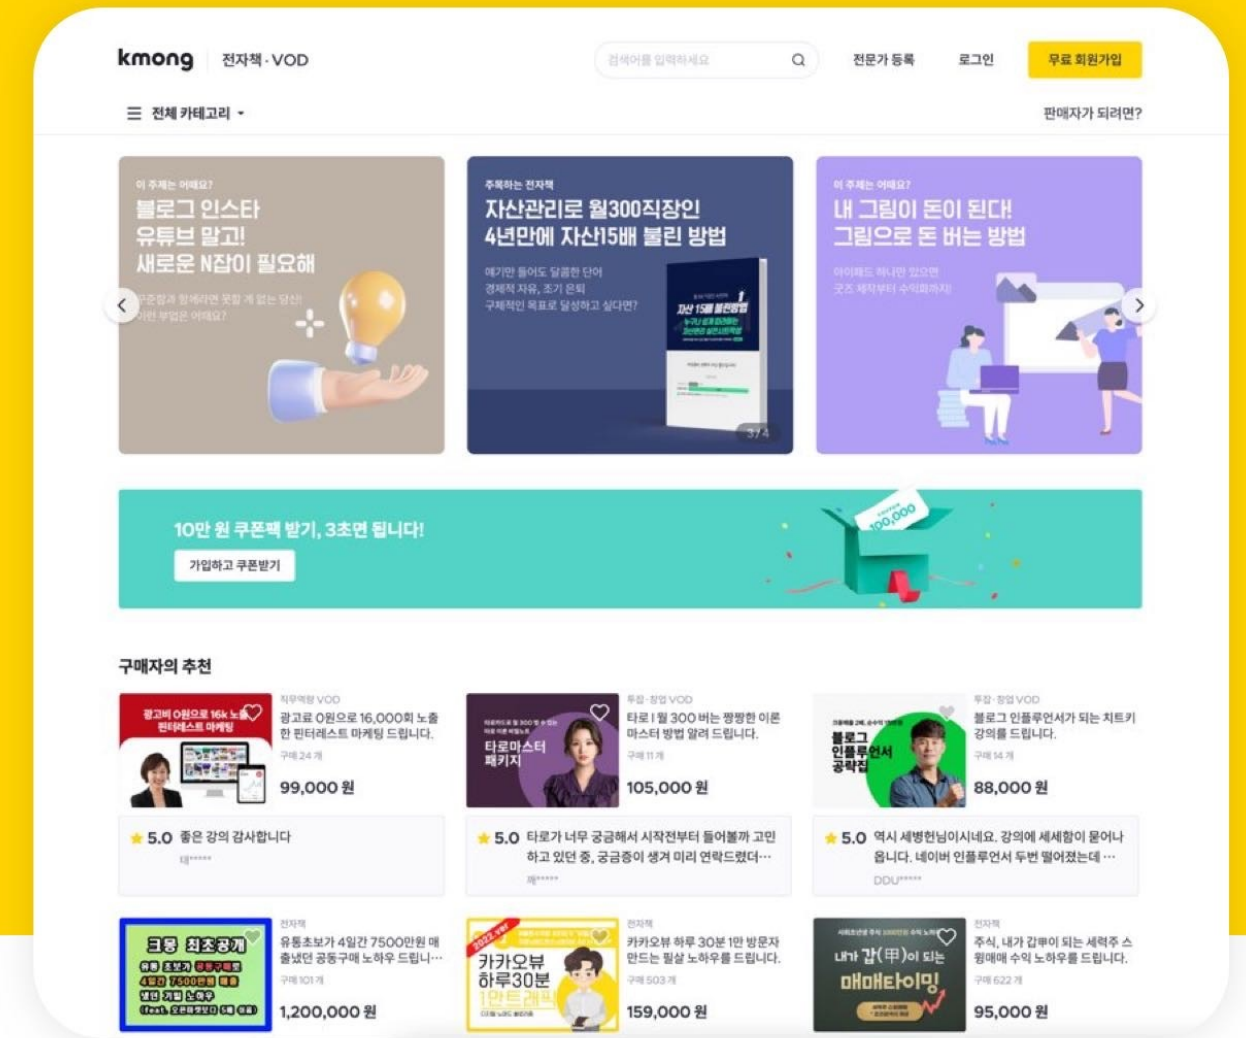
kmong 전자책·VOD

검색어를 입력하세요

전문가 등록

로그인

무료 회원가입

☰ 전체 카테고리 ▾

판매자가 되려면?

이 주제는 어때요?

블로그 인스타
유튜브 말고!
새로운 N잡이 필요해

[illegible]

주목하는 전자책

자산관리로 월300직장인
4년만에 자산15배 불린 방법

얘기만 들어도 달콤한 단어
경제적 자유, 조기 은퇴
구체적인 목표로 달성하고 싶다면?

자산 15배 불린방법

3/4

이 주제는 어때요?

내 그림이 돈이 된다!
그림으로 돈 버는 방법

아이패드 하나만 있으면
굿즈 제작부터 수익화까지

10만 원 쿠폰팩 받기, 3초면 됩니다!

가입하고 쿠폰받기

100,000

구매자의 추천

광고비 0원으로 16k 노출 핀터레스트 마케팅

직무역량 VOD
광고료 0원으로 16,000회 노출한 핀터레스트 마케팅 드립니다.
구매 24 개
99,000 원

타로마스터 패키지

투잡·창업 VOD
타로 l 월 300 버는 짱짱한 이론 마스터 방법 알려 드립니다.
구매 11 개
105,000 원

블로그 인플루언서 공략집

투잡·창업 VOD
블로그 인플루언서가 되는 치트키 강의를 드립니다.
구매 14 개
88,000 원

★ 5.0 좋은 강의 감사합니다
대*****

★ 5.0 타로가 너무 궁금해서 시작전부터 들어볼까 고민하고 있던 중, 궁금증이 생겨 미리 연락드렸더…
제*****

★ 5.0 역시 세병헌님이시네요. 강의에 세세함이 묻어나옵니다. 네이버 인플루언서 두번 떨어졌는데 …
DDU*****

크몽 최초공개
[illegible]

전자책
유통초보가 4일간 7500만원 매출냈던 공동구매 노하우 드립니다…
구매 101 개
1,200,000 원

카카오뷰 하루30분 1만트래픽

전자책
카카오뷰 하루 30분 1만 방문자 만드는 필살 노하우를 드립니다.
구매 503 개
159,000 원

내가 갑(甲)이 되는 매매타이밍

전자책
주식, 내가 갑뿌이 되는 세력주 스윙매매 수익 노하우를 드립니다.
구매 622 개
95,000 원